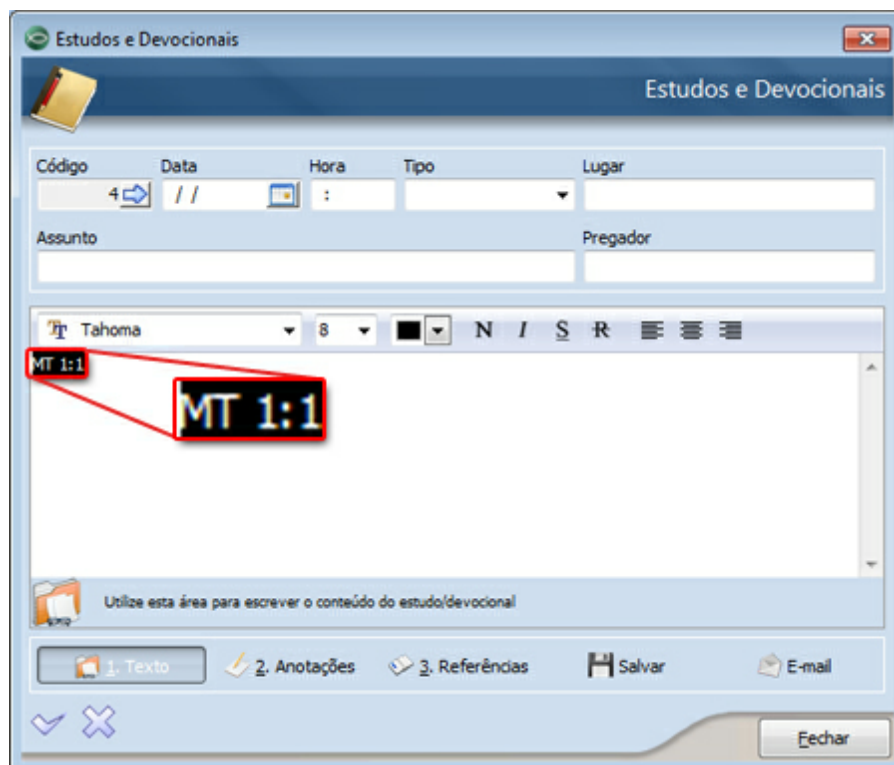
Estudos e Devocionais

Estudos e Devocionais

Código
4

Data
/ /

Hora
:

Tipo

Lugar

Assunto

Pregador

Tahoma
8
N I S R

MT 1:1

MT 1:1

Utilize esta área para escrever o conteúdo do estudo/devocional

1. Texto
2. Anotações
3. Referências
Salvar
E-mail

Fechar